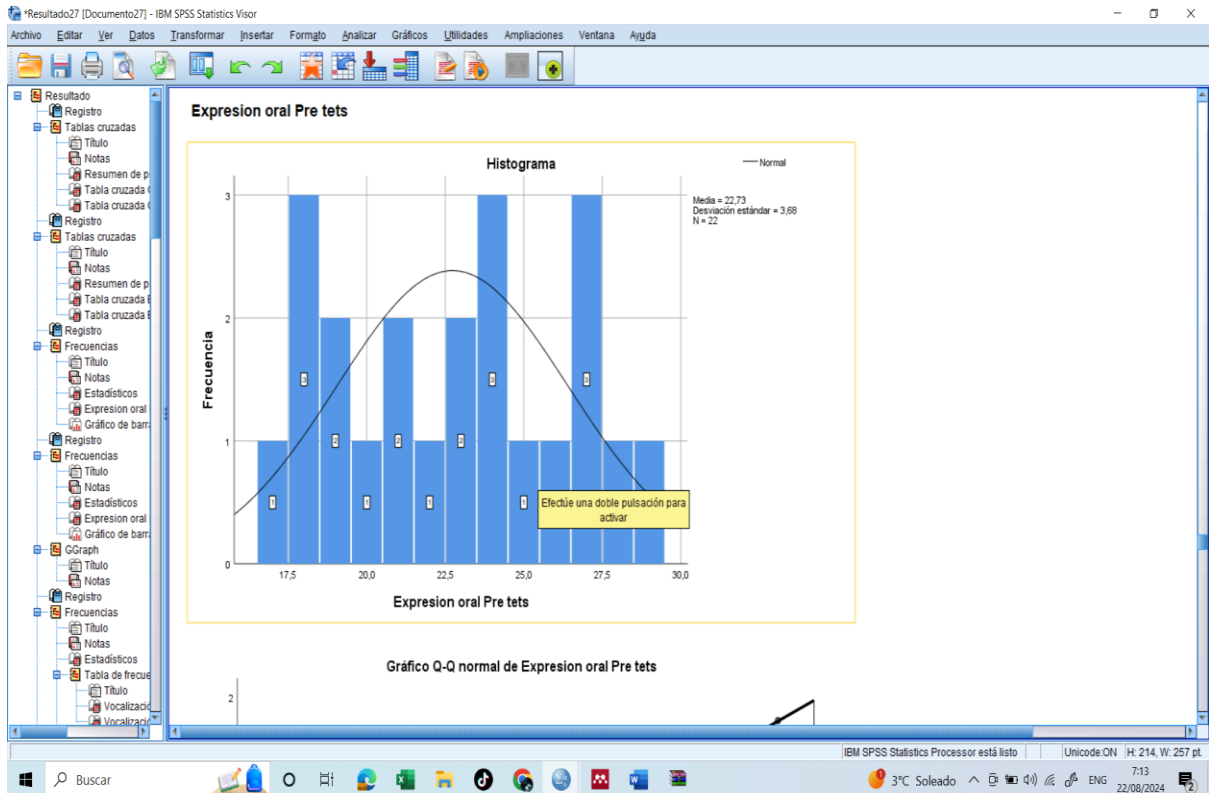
*Resultado27 [Documento27] - IBM SPSS Statistics Visor

Archivo Editar Ver Datos Transformar Insertar Formato Analizar Gráficos Utilidades Ampliaciones Ventana Ayuda

Resultado
Registro
Tablas cruzadas
Título
Notas
Resumen de p
Tabla cruzada
Tabla cruzada
Registro
Tablas cruzadas
Título
Notas
Resumen de p
Tabla cruzada
Tabla cruzada
Registro
Frecuencias
Título
Notas
Estadísticos
Expresion oral
Gráfico de barr
Registro
Frecuencias
Título
Notas
Estadísticos
Expresion oral
Gráfico de barr
GGraph
Título
Notas
Registro
Frecuencias
Título
Notas
Estadísticos
Tabla de frecue
Título
Vocalizació
Vocalizació

Expresion oral Pre tets

Histograma

Normal

Media = 22,73
Desviación estándar = 3,68
N = 22

Frecuencia

3
2
1
0

1 3 2 1 2 1 2 3 1 3

Efectúe una doble pulsación para activar

17,5 20,0 22,5 25,0 27,5 30,0

Expresion oral Pre tets

Gráfico Q-Q normal de Expresion oral Pre tets

2

IBM SPSS Statistics Processor está listo | Unicode:ON | H: 214, W: 257 pt.

Buscar

3°C Soleado ENG 7:13 22/08/2024